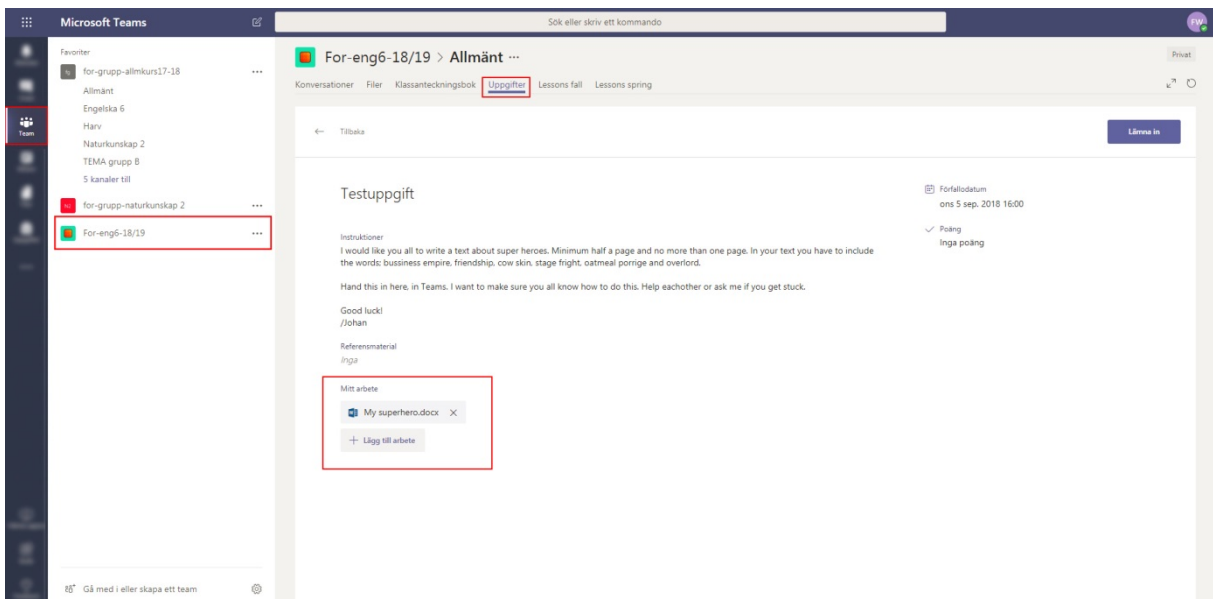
Microsoft Teams

Sök eller skriv ett kommando

FW

Team

Favoriter

for-grupp-allmkurs17-18 ...

Allmänt

Engelska 6

Harv

Naturkunskap 2

TEMA grupp B

5 kanaler till

for-grupp-naturkunskap 2 ...

For-eng6-18/19 ...

Gå med i eller skapa ett team

For-eng6-18/19 > Allmänt ...

Privat

Konversationer Filer Klassanteckningsbok Uppgifter Lessons fall Lessons spring

← Tillbaka

Lämna in

Testuppgift

Förfallodatum
ons 5 sep. 2018 16:00

Poäng
Inga poäng

Instruktioner
I would like you all to write a text about super heroes. Minimum half a page and no more than one page. In your text you have to include the words: bussiness empire, friendship, cow skin, stage fright, oatmeal porrige and overlord.

Hand this in here, in Teams. I want to make sure you all know how to do this. Help eachother or ask me if you get stuck.

Good luck!
/Johan

Referensmaterial
Inga

Mitt arbete

My superhero.docx ×

+ Lägg till arbete